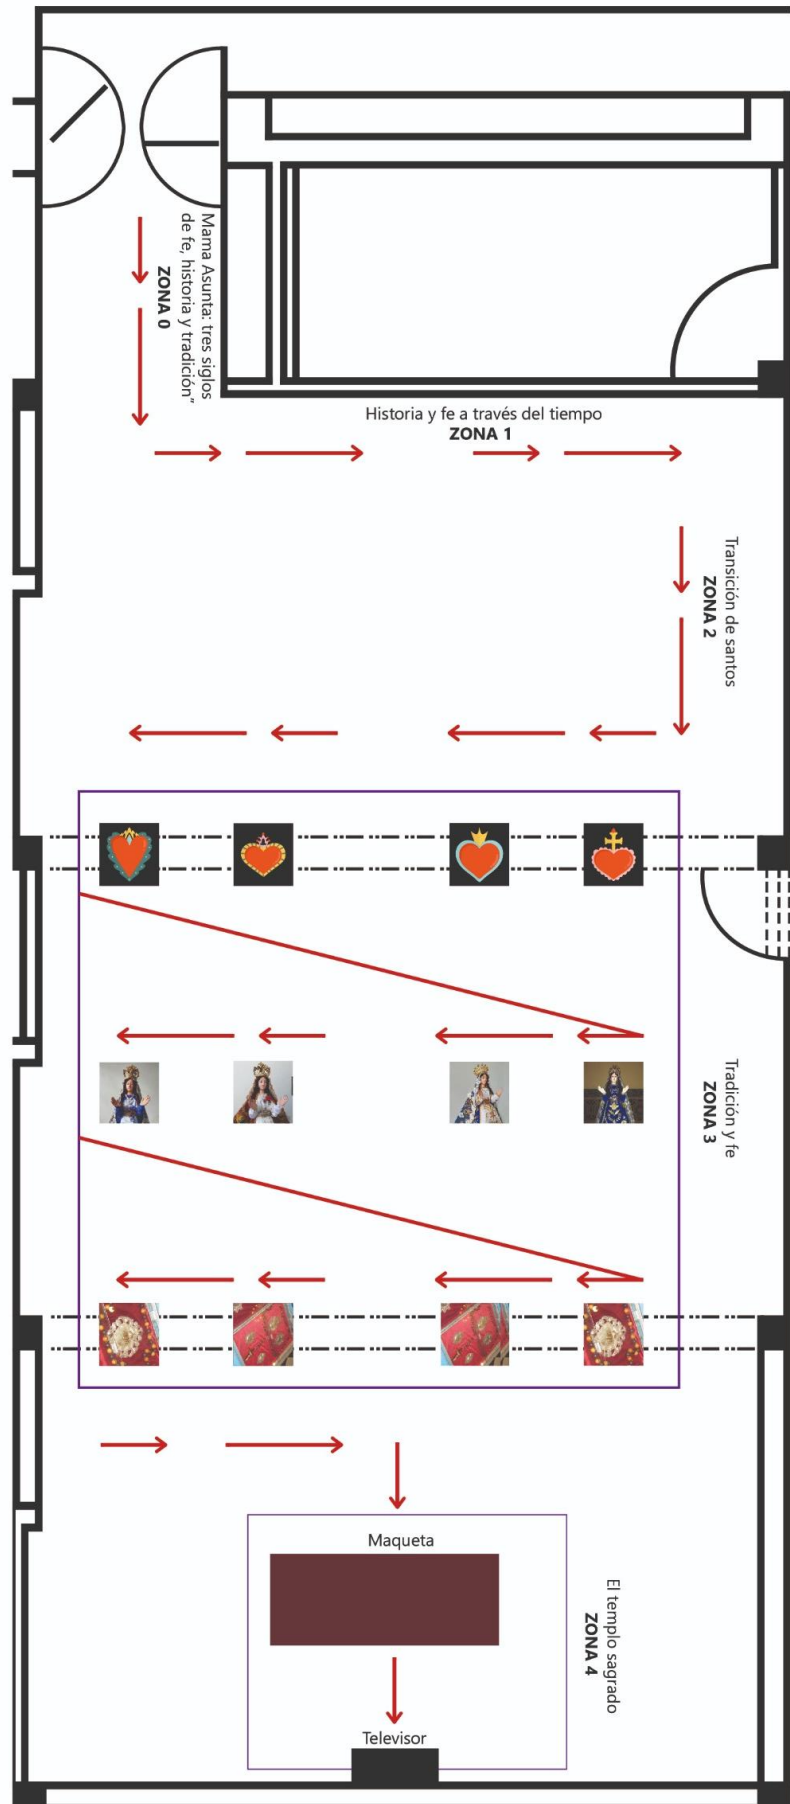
Mama Asunta: tres siglos de fe, historia y tradición"
ZONA 0

Historia y fe a través del tiempo
ZONA 1

Transición de santos
ZONA 2

Tradición y fe
ZONA 3

Maqueta

Televisor

El templo sagrado
ZONA 4